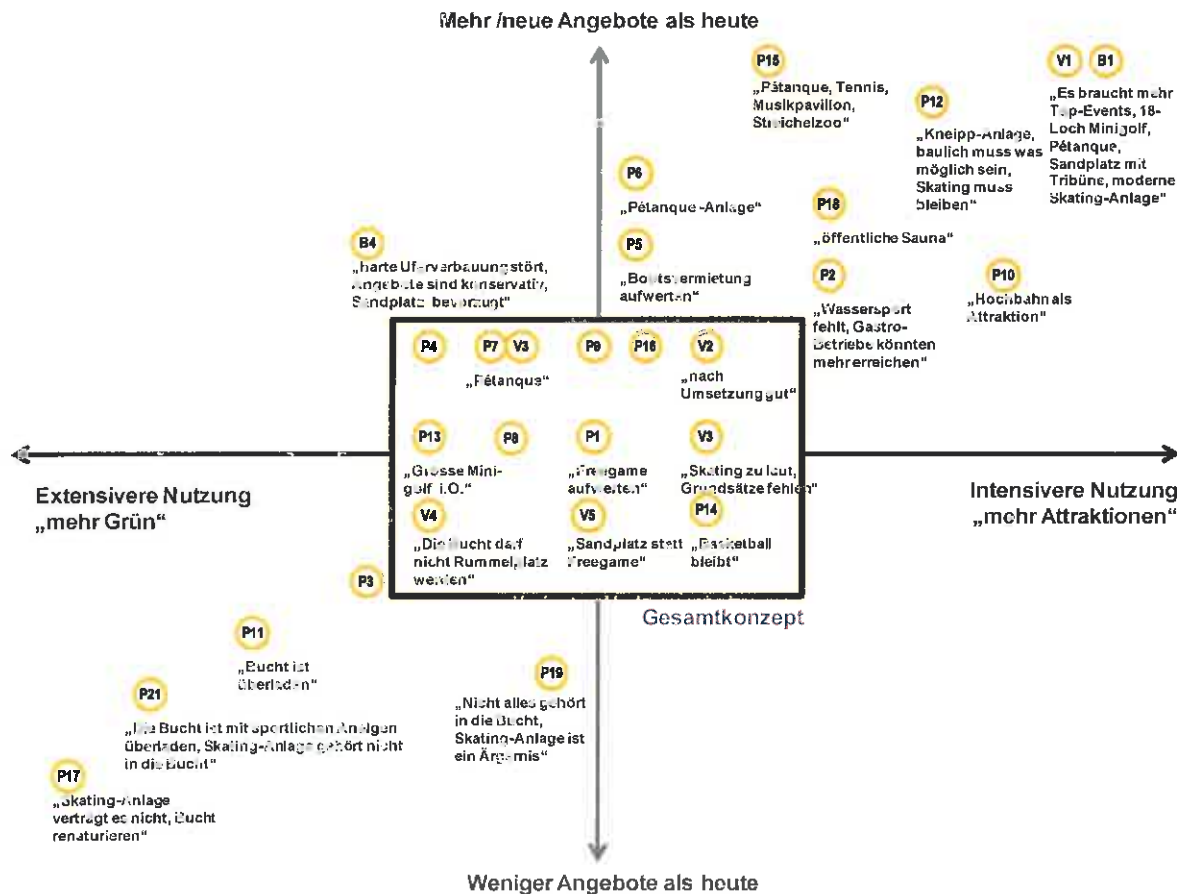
Mehr /neue Angebote als heute

P15
„Pétanque, Tennis, Musikpavillon, Streichelzoo"

V1 B1
„Es braucht mehr Top-Events, 18-Loch Minigolf, Pétanque, Sandplatz mit Tribüne, moderne Skating-Anlage"

P12
„Kneipp-Anlage, baulich muss was möglich sein, Skating muss bleiben"

P6
„Pétanque-Anlage"

P18
„öffentliche Sauna"

B4
„harte Uferverbauung stört, Angebote sind konservativ, Sandplatz bevorzugt"

P5
„Bootsvermietung aufwerten"

P2
„Wassersport fehlt, Gastro-Betriebe könnten mehr erreichen"

P10
„Hochbahn als Attraktion"

P4

P7 V3
„Pétanque"

P9

P16

V2
„nach Umsetzung gut"

P13
„Grosse Minigolf i.O."

P8

P1
„Freegame aufwerten"

V3
„Skating zu laut, Grundsätze fehlen"

Extensivere Nutzung „mehr Grün"

Intensivere Nutzung „mehr Attraktionen"

V4
„Die Bucht darf nicht Rummelplatz werden"

V5
„Sandplatz statt Freegame"

P14
„Basketball bleibt"

P3

Gesamtkonzept

P11
„Bucht ist überladen"

P21
„Die Bucht ist mit sportlichen Anlagen überladen, Skating-Anlage gehört nicht in die Bucht"

P19
„Nicht alles gehört in die Bucht, Skating-Anlage ist ein Ärgernis"

P17
„Skating-Anlage verträgt es nicht, Bucht renaturieren"

Weniger Angebote als heute